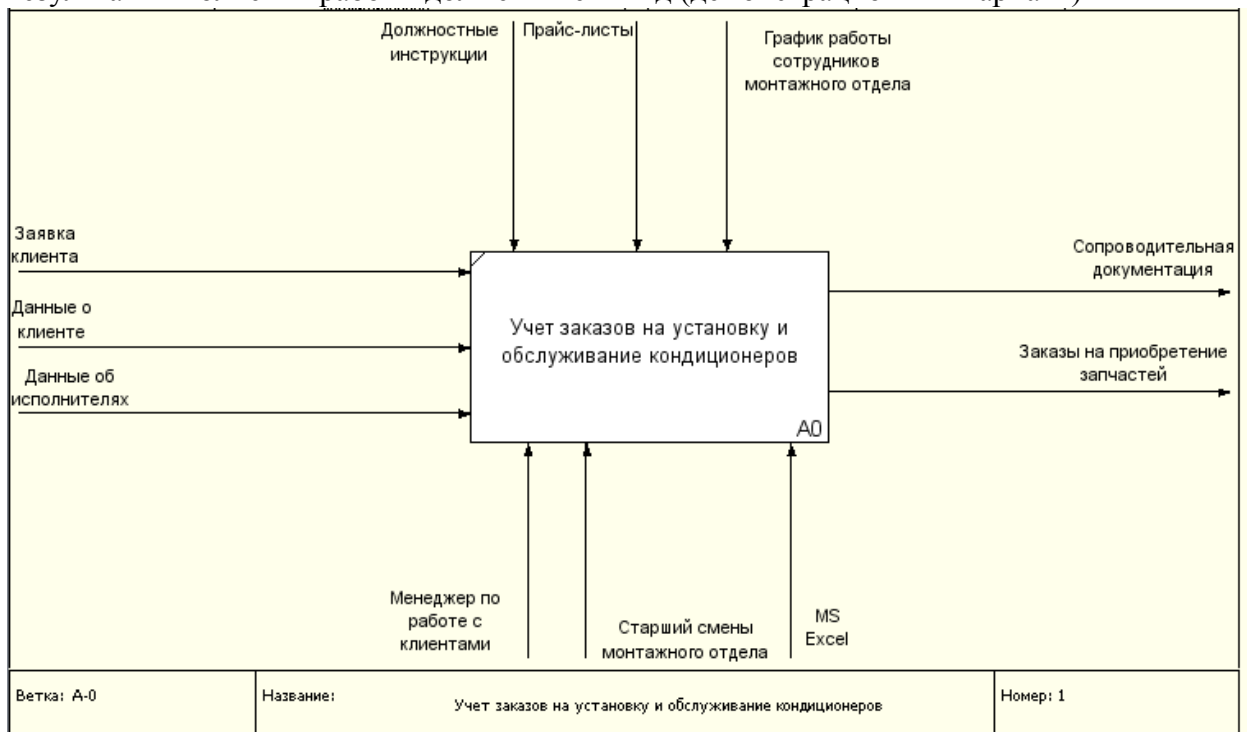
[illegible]

Должностные инструкции

Прайс-листы

График работы сотрудников монтажного отдела

Заявка клиента

Данные о клиенте

Данные об исполнителях

Учет заказов на установку и обслуживание кондиционеров

A0

Сопроводительная документация

Заказы на приобретение запчастей

Менеджер по работе с клиентами

Старший смены монтажного отдела

MS Excel

| Ветка: A-0 | Название: Учет заказов на установку и обслуживание кондиционеров | Номер: 1 |
|---|---|---|